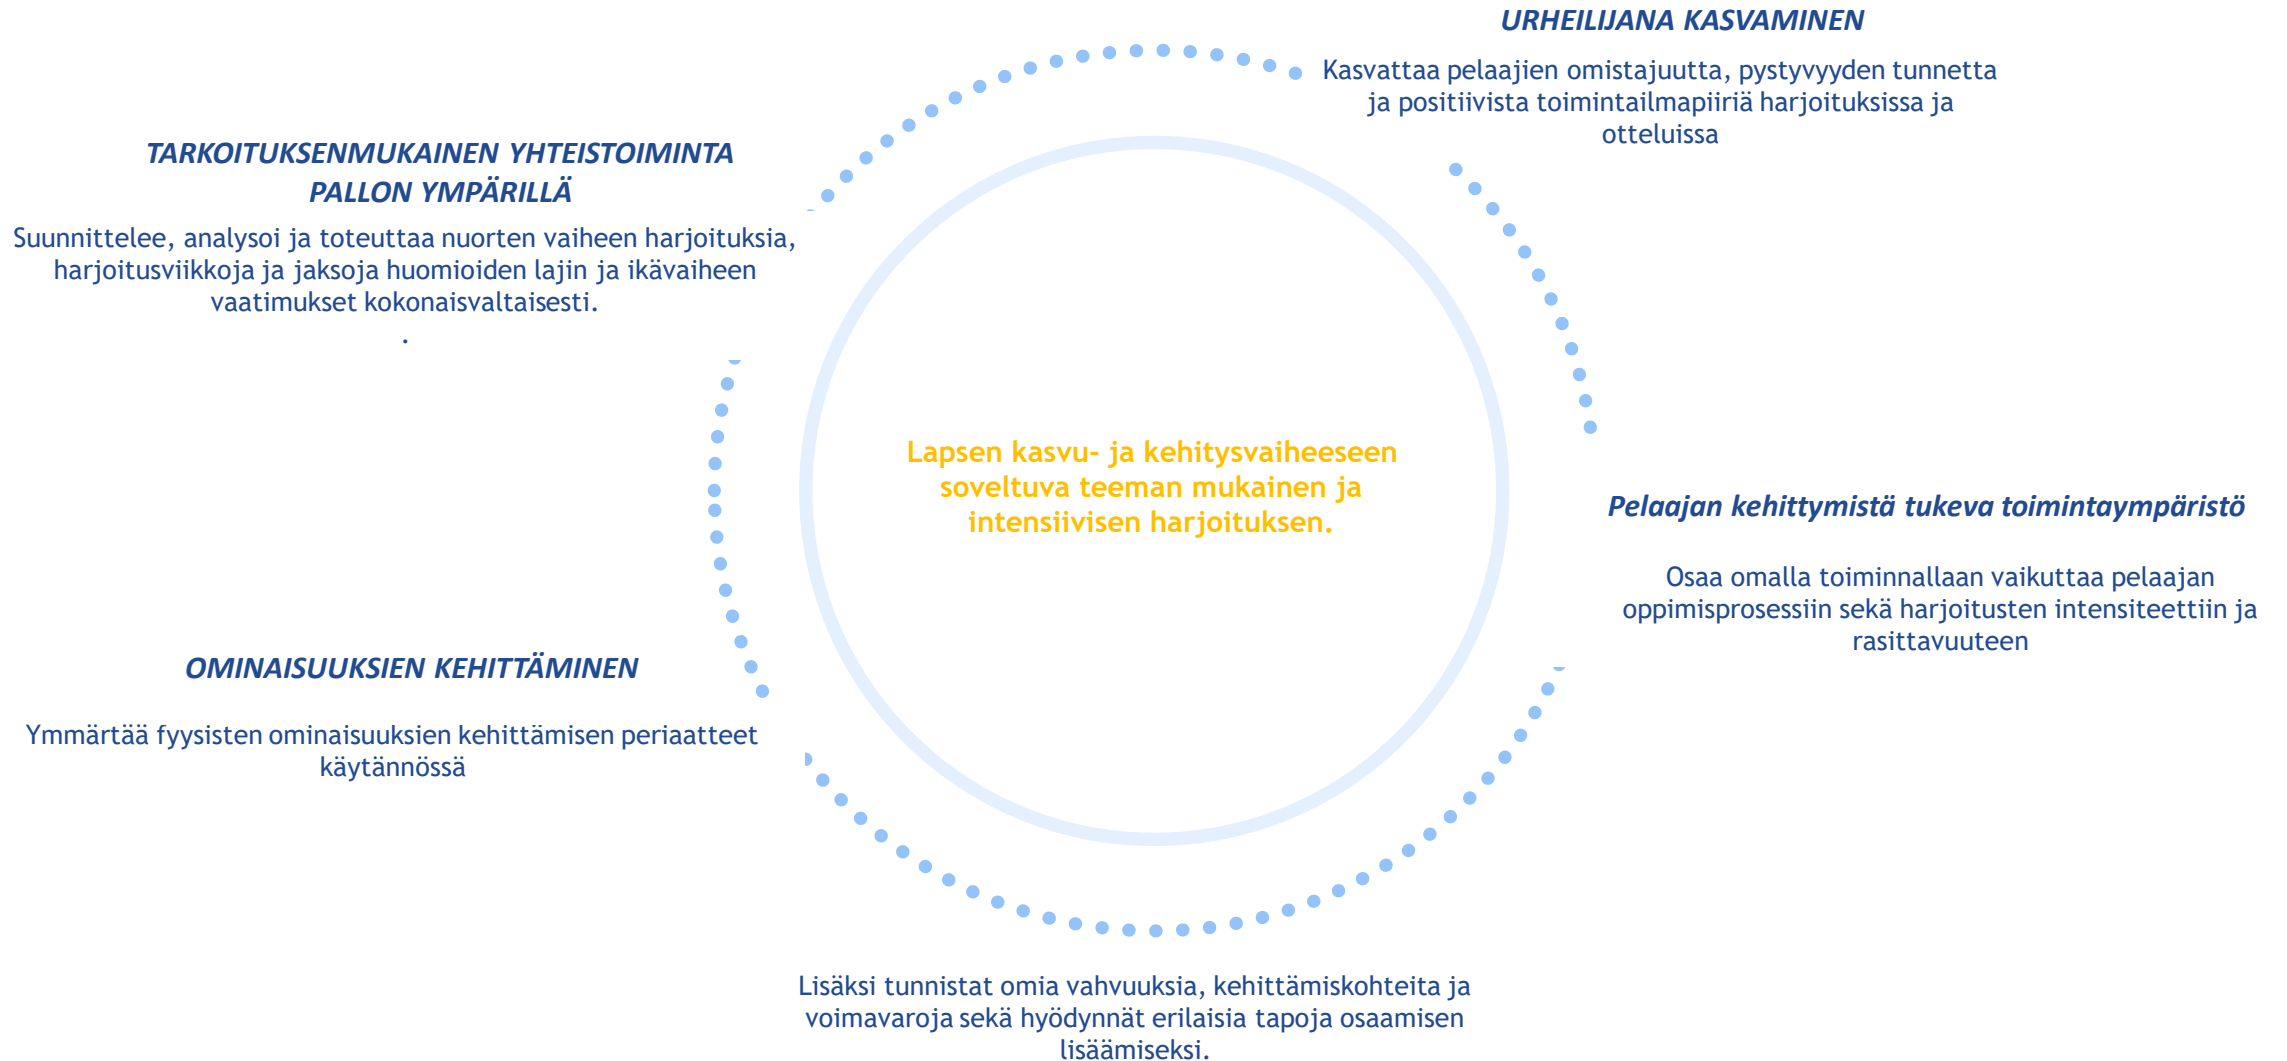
URHEILIJANA KASVAMINEN

Kasvattaa pelaajien omistajuutta, pystyvyyden tunnetta ja positiivista toimintailmapiiriä harjoituksissa ja otteluissa

TARKOITUKSENMUKAINEN YHTEISTOIMINTA PALLON YMPÄRILLÄ

Suunnittelee, analysoi ja toteuttaa nuorten vaiheen harjoituksia, harjoitusviikkoja ja jaksoja huomioiden lajin ja ikävaiheen vaatimukset kokonaisvaltaisesti.
.

Lapsen kasvu- ja kehitysvaiheeseen soveltuva teeman mukainen ja intensiivisen harjoituksen.

Pelaajan kehittymistä tukeva toimintaympäristö

Osaa omalla toiminnallaan vaikuttaa pelaajan oppimisprosessiin sekä harjoitusten intensiteettiin ja rasittavuuteen

OMINAISUUKSIEN KEHITTÄMINEN

Ymmärtää fyysisten ominaisuuksien kehittämisen periaatteet käytännössä

Lisäksi tunnistat omia vahvuuksia, kehittämiskohteita ja voimavaroja sekä hyödynnät erilaisia tapoja osaamisen lisäämiseksi.